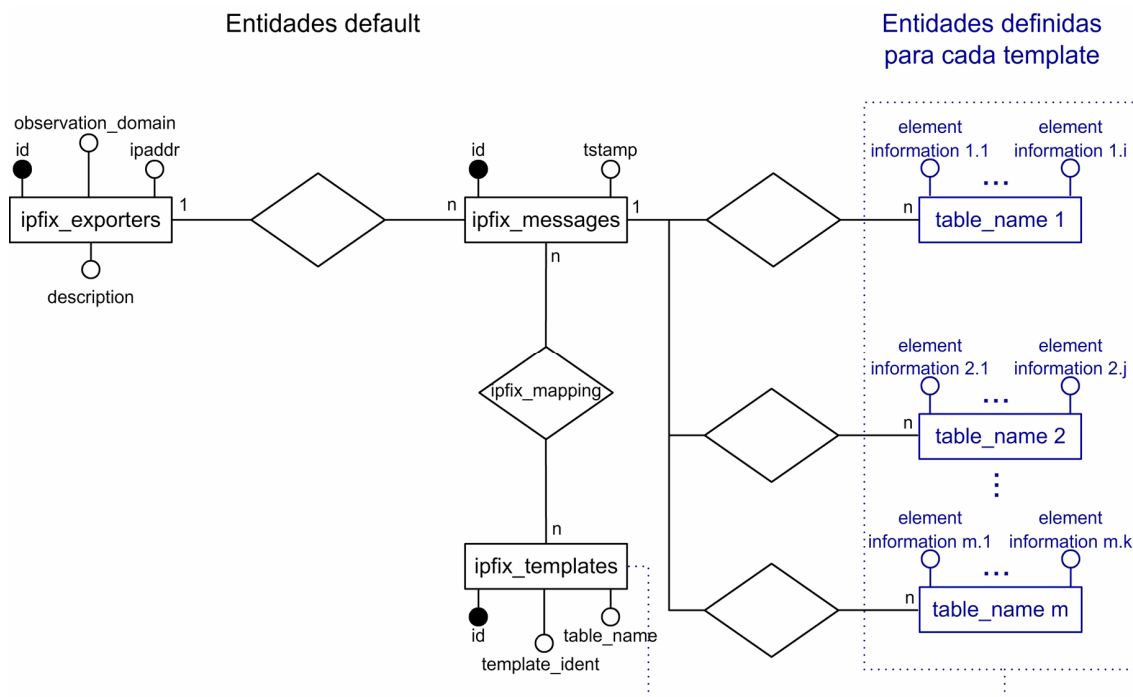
Entidades default

Entidades definidas para cada template

observation_domain
id
ipaddr
ipfix_exporters
1
description

id
tstamp
n
ipfix_messages
1
n

ipfix_mapping

n
ipfix_templates
id
template_ident
table_name

element information 1.1
element information 1.i
...
n
table_name 1

element information 2.1
element information 2.j
...
n
table_name 2
⋮
element information m.1
element information m.k
...
n
table_name m